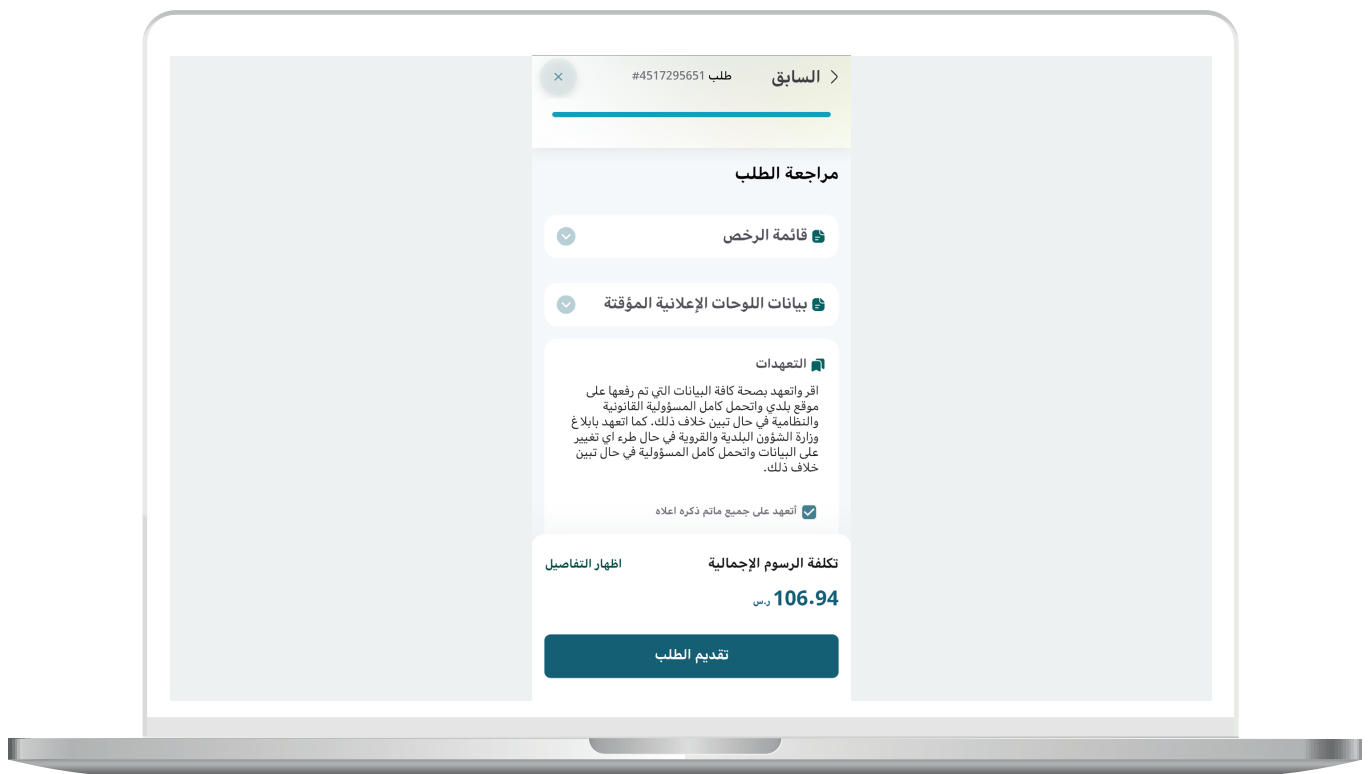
السابق

طلب #4517295651

×

مراجعة الطلب

قائمة الرخص

بيانات اللوحات الإعلانية المؤقتة

التعهدات

اقر واتعهد بصحة كافة البيانات التي تم رفعها على موقع بلدي واتحمل كامل المسؤولية القانونية والنظامية في حال تبين خلاف ذلك. كما اتعهد بابلاغ وزارة الشؤون البلدية والقروية في حال طرء اي تغيير على البيانات واتحمل كامل المسؤولية في حال تبين خلاف ذلك.

أتعهد على جميع ماتم ذكره اعلاه

تكلفة الرسوم الإجمالية

اظهار التفاصيل

106.94 ر.س

تقديم الطلب